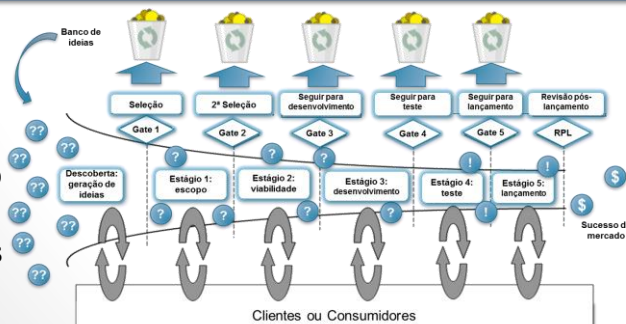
Banco de ideias

Seleção

2ª Seleção

Seguir para desenvolvimento

Seguir para teste

Seguir para lançamento

Revisão pós-lançamento

Gate 1

Gate 2

Gate 3

Gate 4

Gate 5

RPL

??

??

??

??

??

??

??

??

??

?

?

?

?

?

?

!

!

!

$

$

Descoberta: geração de ideias

Estágio 1: escopo

Estágio 2: viabilidade

Estágio 3: desenvolvimento

Estágio 4: teste

Estágio 5: lançamento

Sucesso d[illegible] mercado

Clientes ou Consumidores